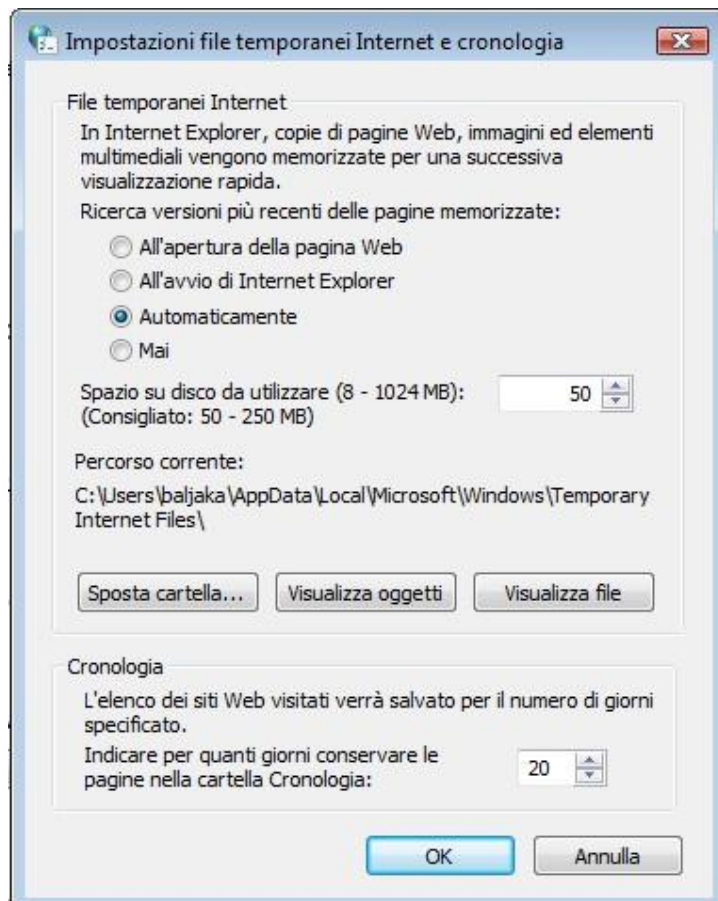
Impostazioni file temporanei Internet e cronologia

File temporanei Internet

In Internet Explorer, copie di pagine Web, immagini ed elementi multimediali vengono memorizzate per una successiva visualizzazione rapida.

Ricerca versioni più recenti delle pagine memorizzate:

All'apertura della pagina Web

All'avvio di Internet Explorer

Automaticamente

Mai

Spazio su disco da utilizzare (8 - 1024 MB): (Consigliato: 50 - 250 MB)

50

Percorso corrente:

C:\Users\baljaka\AppData\Local\Microsoft\Windows\Temporary Internet Files\

Sposta cartella... Visualizza oggetti Visualizza file

Cronologia

L'elenco dei siti Web visitati verrà salvato per il numero di giorni specificato.

Indicare per quanti giorni conservare le pagine nella cartella Cronologia:

20

OK Annulla